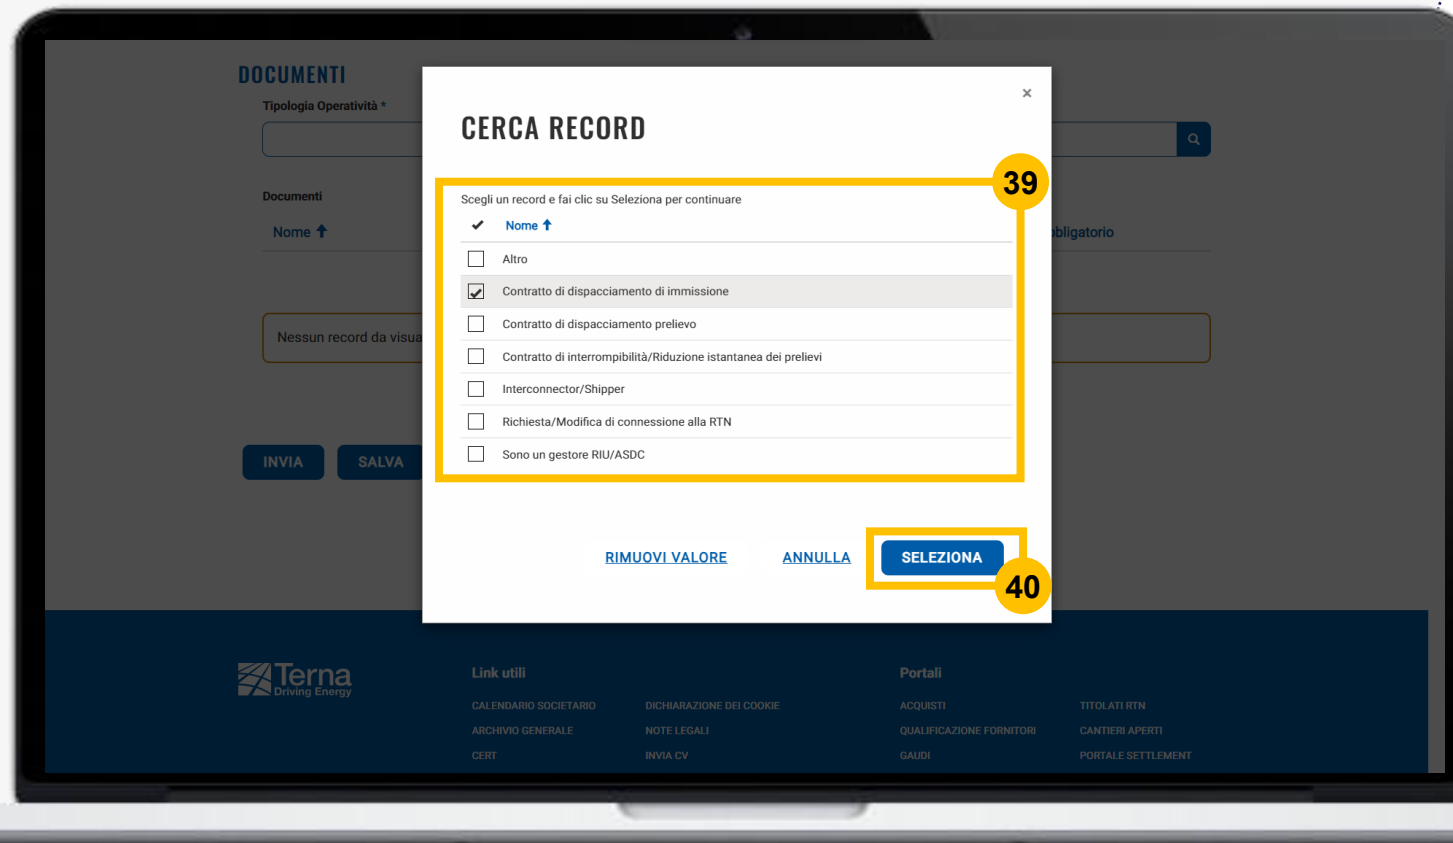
DOCUMENTI
Tipologia Operatività *

Documenti
Nome ↑
bligatorio

Nessun record da visua

INVIA
SALVA

CERCA RECORD
×

39

Scegli un record e fai clic su Seleziona per continuare

| ✔ | Nome ↑ |
|---|---|
| ☐ | Altro |
| ☑ | Contratto di dispacciamento di immissione |
| ☐ | Contratto di dispacciamento prelievo |
| ☐ | Contratto di interrompibilità/Riduzione istantanea dei prelievi |
| ☐ | Interconnector/Shipper |
| ☐ | Richiesta/Modifica di connessione alla RTN |
| ☐ | Sono un gestore RIU/ASDC |

RIMUOVI VALORE
ANNULLA
SELEZIONA

40

Terna
Driving Energy

Link utili
CALENDARIO SOCIETARIO
ARCHIVIO GENERALE
CERT
DICHIARAZIONE DEI COOKIE
NOTE LEGALI
INVIA CV

Portali
ACQUISTI
QUALIFICAZIONE FORNITORI
GAUDI
TITOLATI RTN
CANTIERI APERTI
PORTALE SETTLEMENT